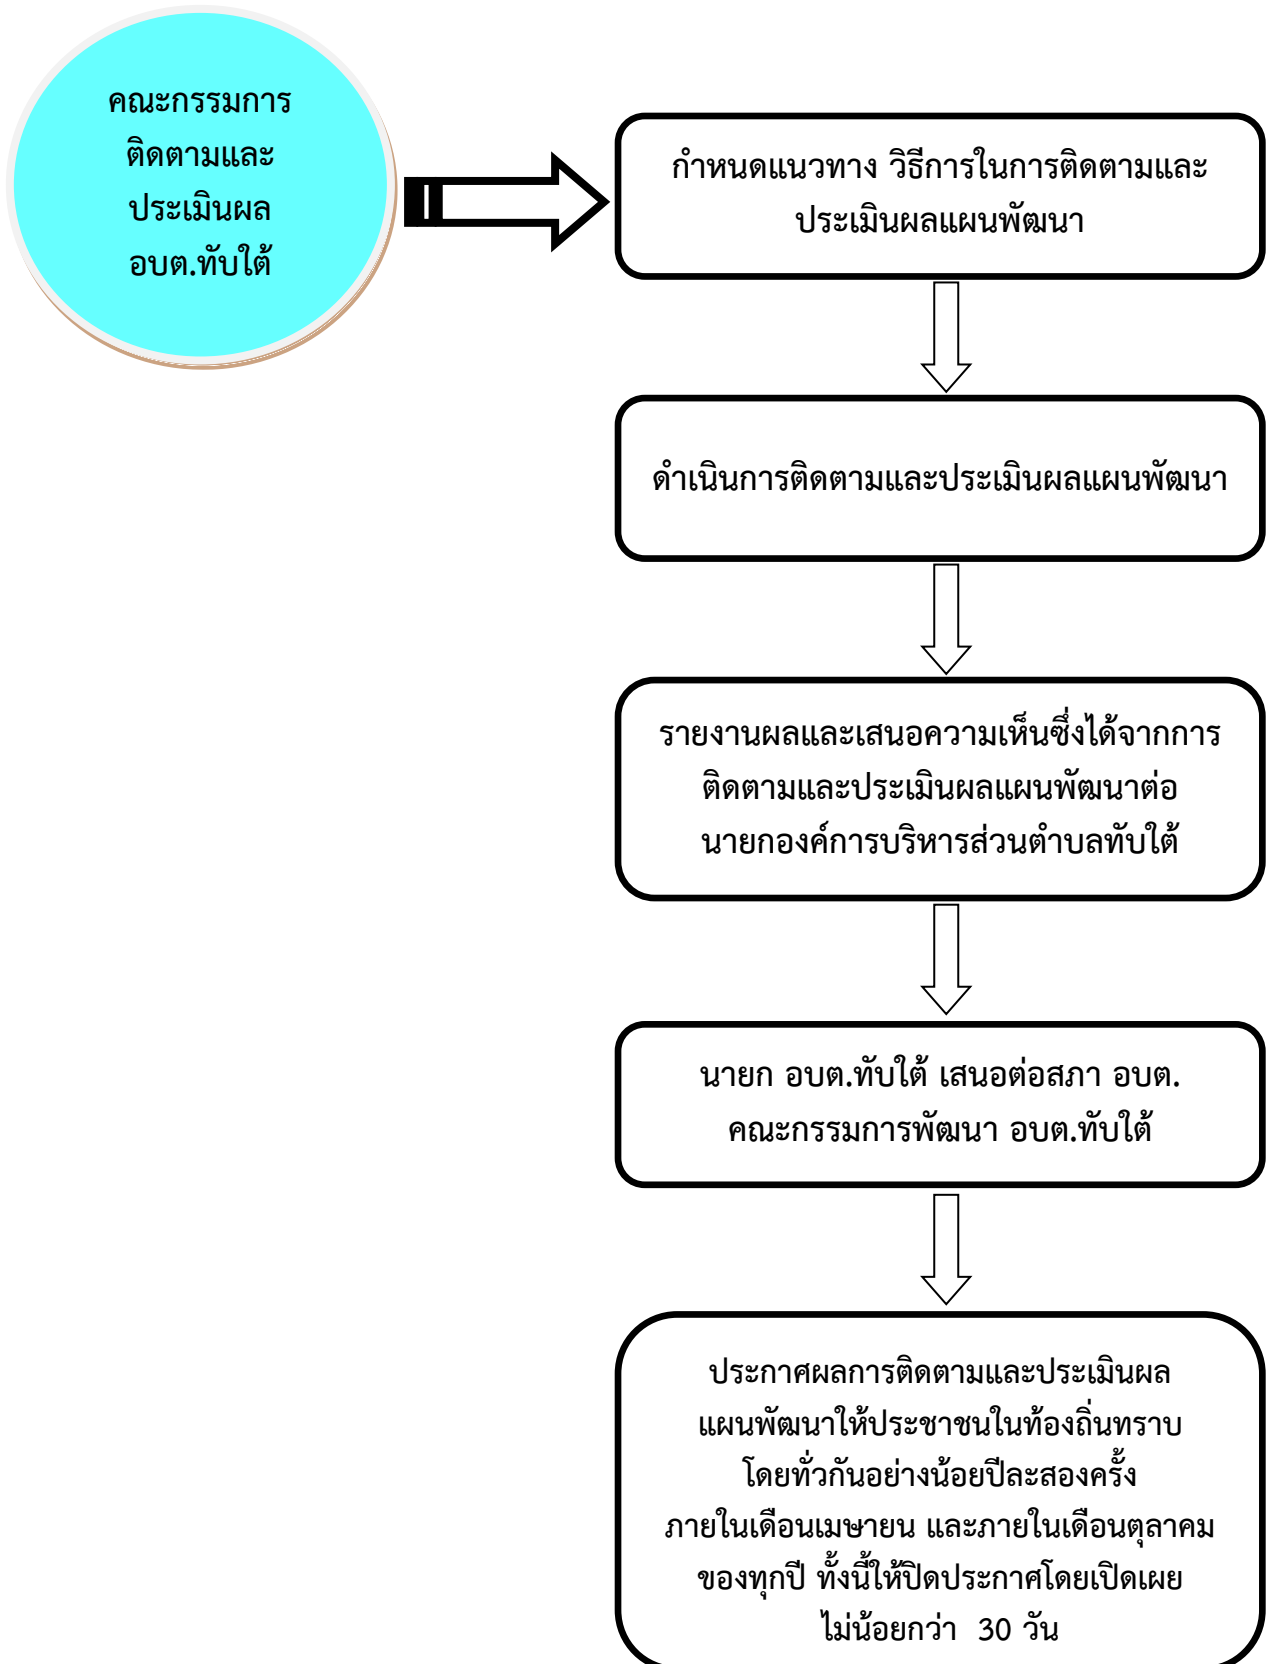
คณะกรรมการ
ติดตามและ
ประเมินผล
อบต.ทับใต้

กำหนดแนวทาง วิธีการในการติดตามและประเมินผลแผนพัฒนา

ดำเนินการติดตามและประเมินผลแผนพัฒนา

รายงานผลและเสนอความเห็นซึ่งได้จากการติดตามและประเมินผลแผนพัฒนาต่อนายกองค์การบริหารส่วนตำบลทับใต้

นายก อบต.ทับใต้ เสนอต่อสภา อบต. คณะกรรมการพัฒนา อบต.ทับใต้

ประกาศผลการติดตามและประเมินผลแผนพัฒนาให้ประชาชนในท้องถิ่นทราบโดยทั่วกันอย่างน้อยปีละสองครั้ง ภายในเดือนเมษายน และภายในเดือนตุลาคมของทุกปี ทั้งนี้ให้ปิดประกาศโดยเปิดเผยไม่น้อยกว่า 30 วัน